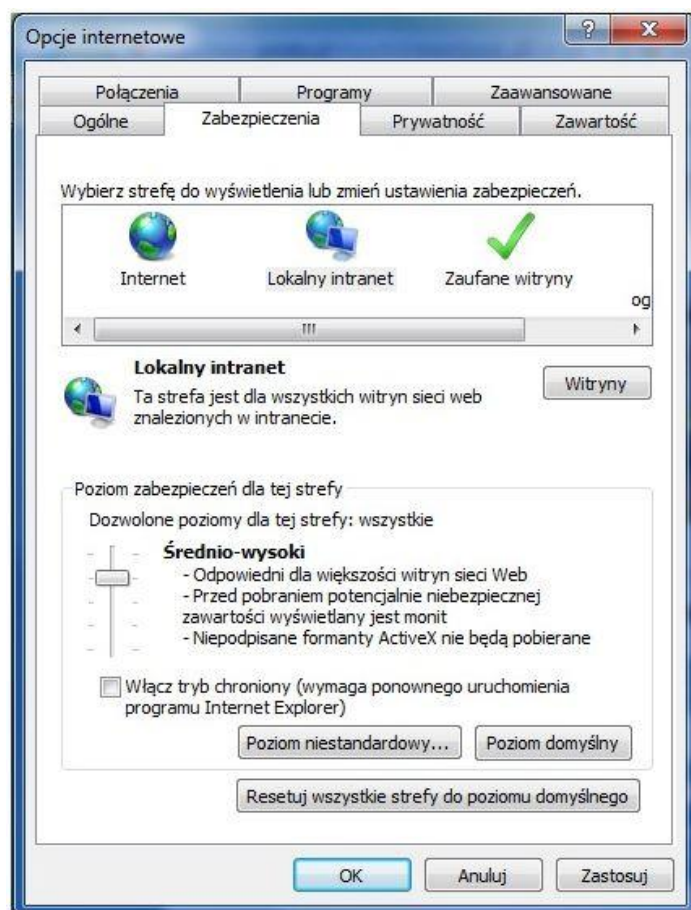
Opcje internetowe

?

X

Połączenia

Programy

Zaawansowane

Ogólne

Zabezpieczenia

Prywatność

Zawartość

Wybierz strefę do wyświetlenia lub zmień ustawienia zabezpieczeń.

Internet

Lokalny intranet

Zaufane witryny

og

III

Lokalny intranet

Ta strefa jest dla wszystkich witryn sieci web znalezionych w intranecie.

Witryny

Poziom zabezpieczeń dla tej strefy

Dozwolone poziomy dla tej strefy: wszystkie

Średnio-wysoki

- Odpowiedni dla większości witryn sieci Web
- Przed pobraniem potencjalnie niebezpiecznej zawartości wyświetlany jest monit
- Niepodpisane formanty ActiveX nie będą pobierane

Włącz tryb chroniony (wymaga ponownego uruchomienia programu Internet Explorer)

Poziom niestandardowy...

Poziom domyślny

Resetuj wszystkie strefy do poziomu domyślnego

OK

Anuluj

Zastosuj